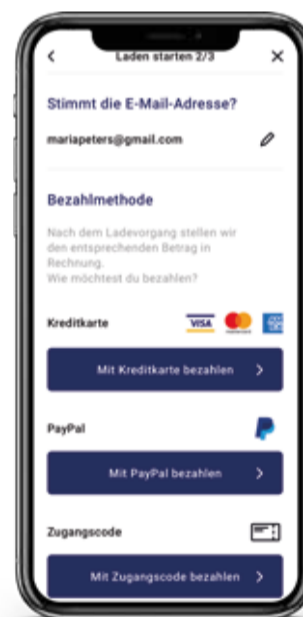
<
Laden starten 2/3
×

Stimmt die E-Mail-Adresse?

mariapeters@gmail.com

Bezahlmethode

Nach dem Ladevorgang stellen wir den entsprechenden Betrag in Rechnung.
Wie möchtest du bezahlen?

Kreditkarte
VISA

Mit Kreditkarte bezahlen >

PayPal

Mit PayPal bezahlen >

Zugangscode

Mit Zugangscode bezahlen >